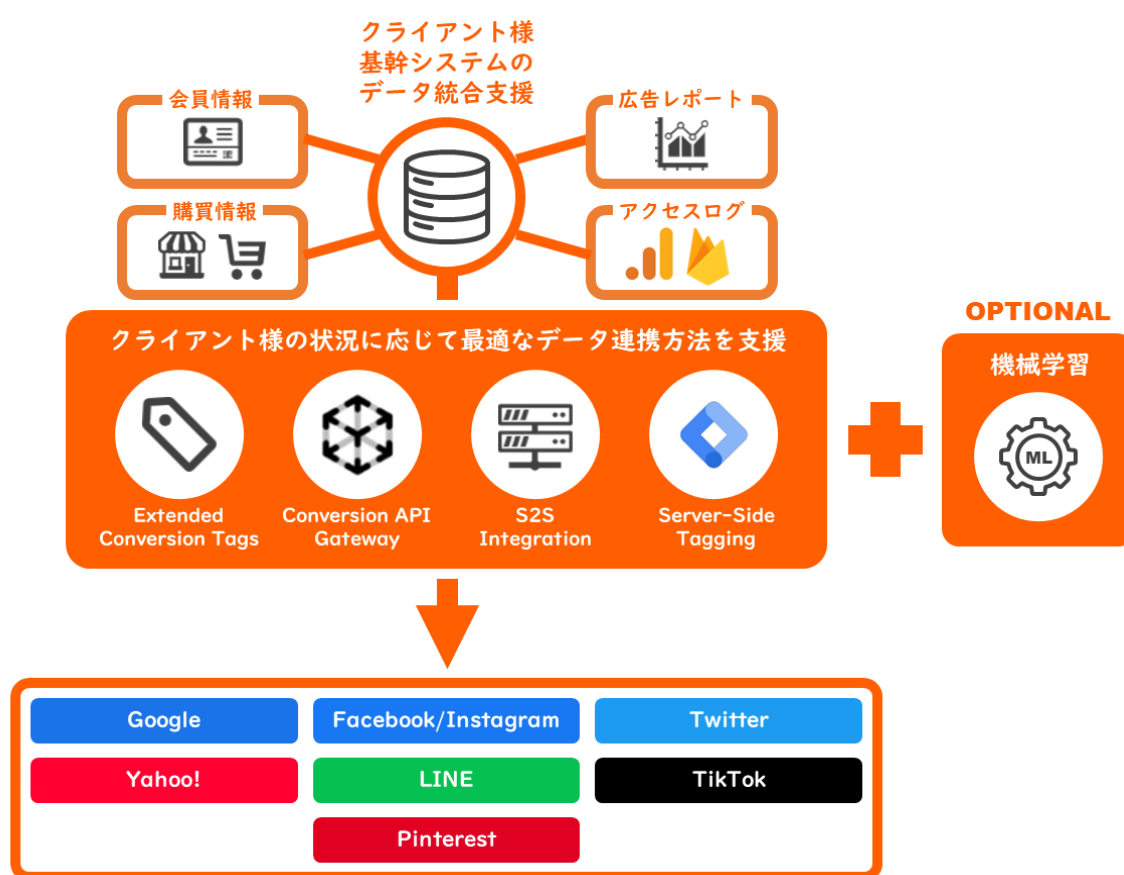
クライアント様
基幹システムの
データ統合支援

会員情報

購買情報

広告レポート

アクセスログ

OPTIONAL

クライアント様の状況に応じて最適なデータ連携方法を支援

Extended Conversion Tags

Conversion API Gateway

S2S Integration

Server-Side Tagging

機械学習

ML

Google

Facebook/Instagram

Twitter

Yahoo!

LINE

TikTok

Pinterest